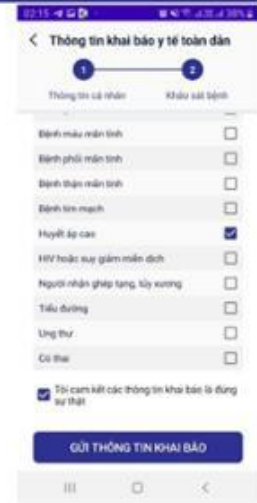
02:15

< Thông tin khai báo y tế toàn dân

1 2

Thông tin cá nhân Khảo sát bệnh

Bệnh máu mãn tính

Bệnh phổi mãn tính

Bệnh thận mãn tính

Bệnh tim mạch

Huyết áp cao

HIV hoặc suy giảm miễn dịch

Người nhận ghép tạng, tủy xương

Tiểu đường

Ung thư

Có thai

Tôi cam kết các thông tin khai báo là đúng sự thật

GỬI THÔNG TIN KHAI BÁO